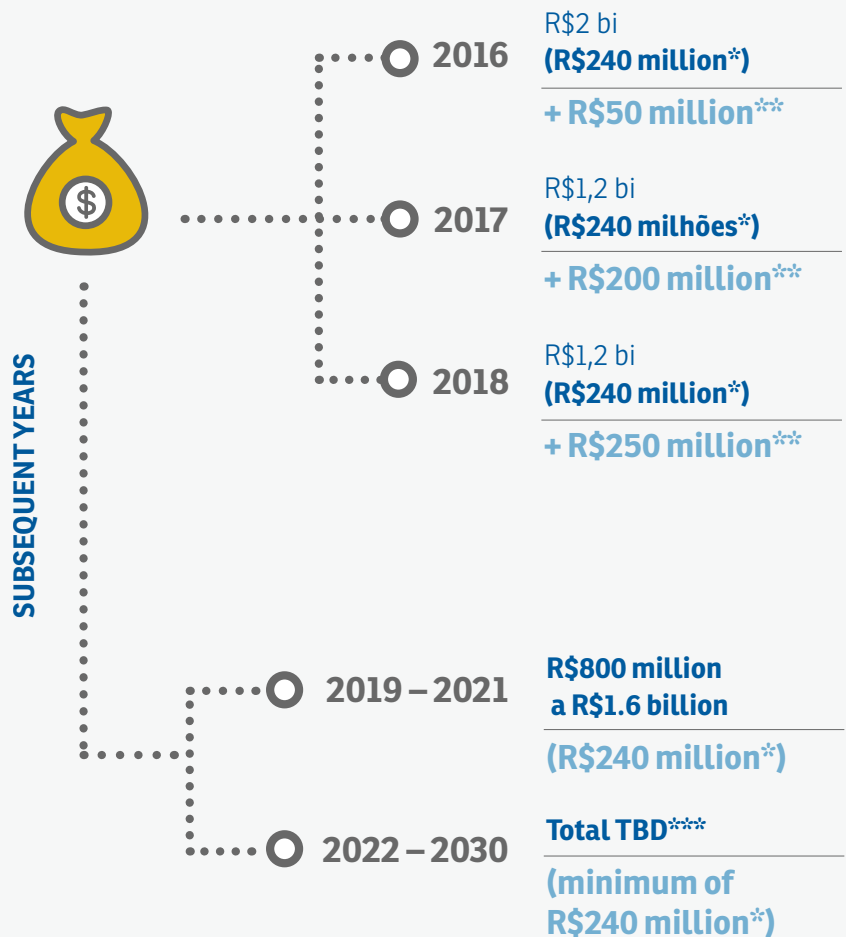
$

2016
R$2 bi
(R$240 million*)
+ R$50 million**

2017
R$1,2 bi
(R$240 milhões*)
+ R$200 million**

2018
R$1,2 bi
(R$240 million*)
+ R$250 million**

SUBSEQUENT YEARS

2019 – 2021
R$800 million a R$1.6 billion
(R$240 million*)

2022 – 2030
Total TBD***
(minimum of R$240 million*)